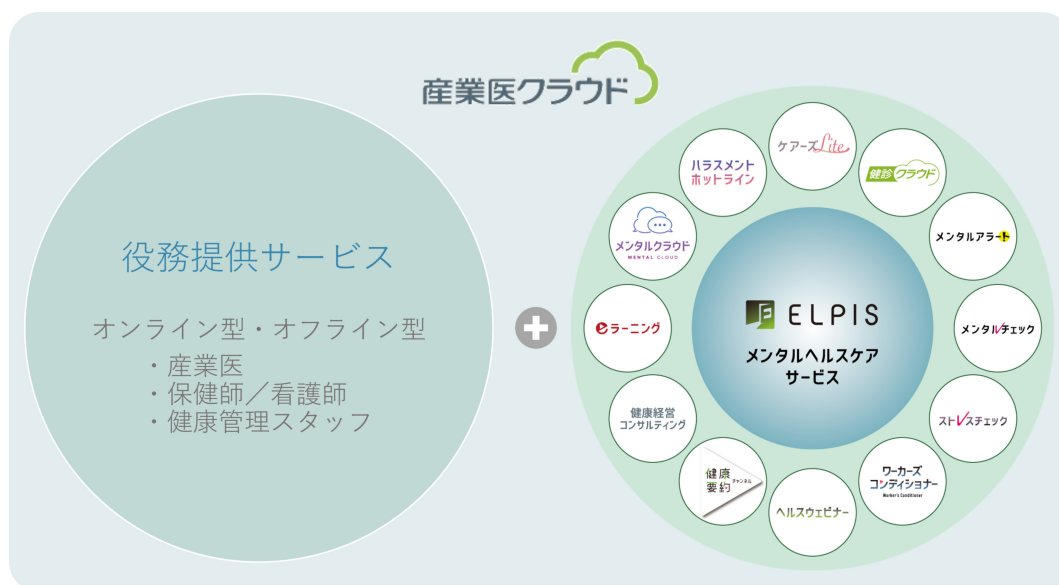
産業医クラウド

役務提供サービス

オンライン型・オフライン型

・産業医
・保健師／看護師
・健康管理スタッフ

ELPIS
メンタルヘルスケアサービス

ハラスメントホットライン

ケアーズLite

健診クラウド

メンタルクラウド
MENTAL CLOUD

メンタルアラート

eラーニング

メンタルチェック

健康経営コンサルティング

ストレスチェック

健康要約チャンネル

ワーカーズコンディショナー
Worker's Conditioner

ヘルスウェビナー